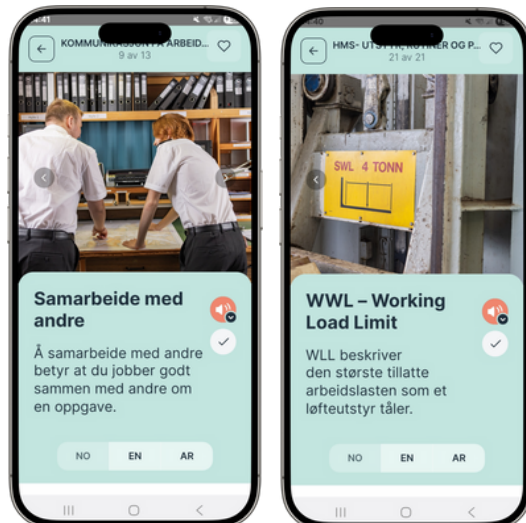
KOMMUNIKASJON PÅ ARBEID...
9 av 13

Samarbeide med andre

Å samarbeide med andre betyr at du jobber godt sammen med andre om en oppgave.

NO EN AR

HMS- UTSTYR, RUTINER OG P...
21 av 21

SWL 4 TONN

WWL – Working Load Limit

WLL beskriver den største tillatte arbeidslasten som et løfteutstyr tåler.

NO EN AR